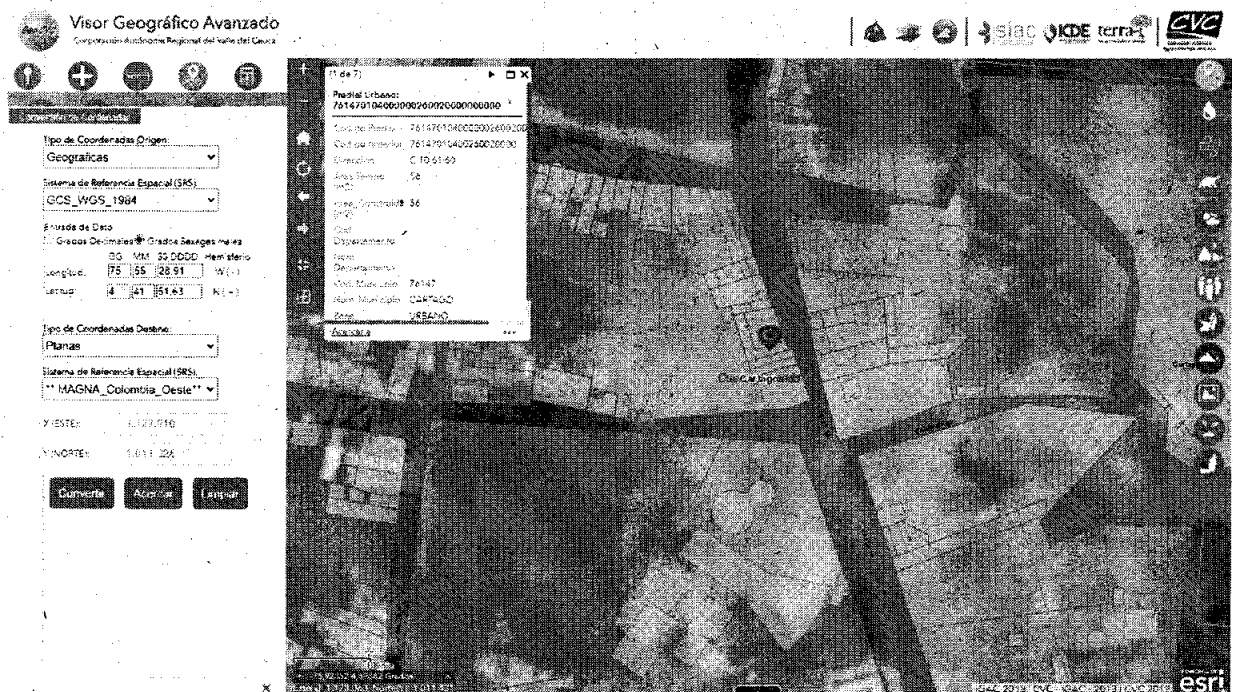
Visor Geográfico Avanzado
Corporación Autónoma Regional del Valle del Cauca

siac IDE terra CVC

Conversión de Coordenadas

Tipo de Coordenadas Origen:
Geograficas

Sistema de Referencia Espacial (SRS):
GCS_WGS_1984

Entrada de Dato
Grados Decimales Grados Sexagesimales
GG MM SS.DDDD Hemisferio
Longitud: 75 55 28.91 W(-)
Latitud: 4 41 51.63 N(+)

Tipo de Coordenadas Destino:
Planas

Sistema de Referencia Espacial (SRS):
** MAGNA_Colombia_Oeste**

X ESTE: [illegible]
Y NORTE: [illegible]

Convertir Acercar Limpiar

(1 de 7)
Predial Urbano: 761470104000002600020000000000

Cod. de Predio: 761470104000002600200
Cod. de Predio: 761470104000260020000
Dirección: C 10 61 60
Area Terreno (m2): 58
Area Construida (m2): 56
Cod. Departamento:
Nom. Departamento:
Cod. Municipio: 76147
Nom. Municipio: CARTAGO
Zona: URBANO
Acercar a

Cartago Ingeniería

esri